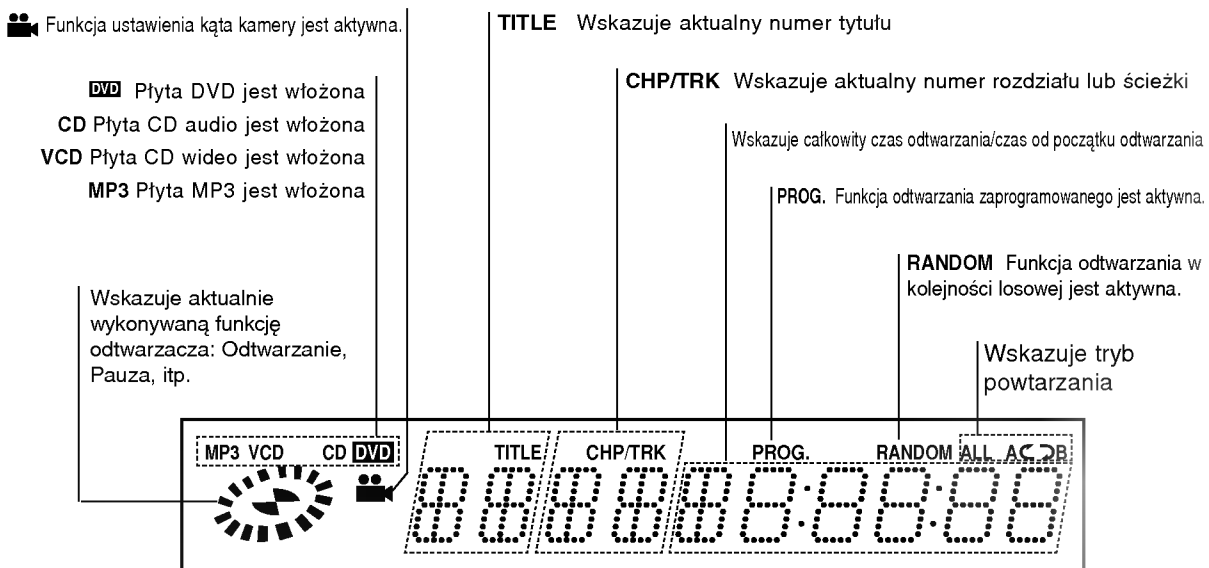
Funkcja ustawienia kąta kamery jest aktywna.

DVD Płyta DVD jest włożona
CD Płyta CD audio jest włożona
VCD Płyta CD wideo jest włożona
MP3 Płyta MP3 jest włożona

TITLE Wskazuje aktualny numer tytułu

CHP/TRK Wskazuje aktualny numer rozdziału lub ścieżki

Wskazuje całkowity czas odtwarzania/czas od początku odtwarzania

PROG. Funkcja odtwarzania zaprogramowanego jest aktywna.

RANDOM Funkcja odtwarzania w kolejności losowej jest aktywna.

Wskazuje aktualnie wykonywaną funkcję odtwarzacza: Odtwarzanie, Pauza, itp.

Wskazuje tryb powtarzania

MP3 VCD CD DVD TITLE CHP/TRK PROG. RANDOM ALL A B